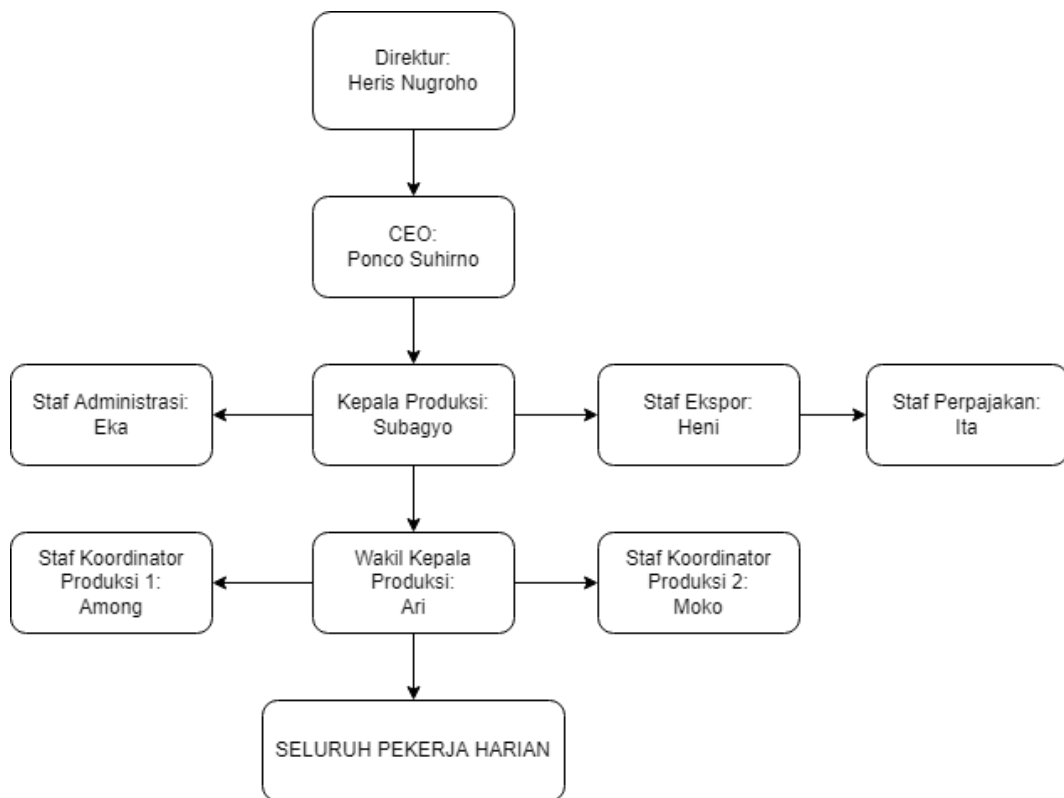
Direktur:
Heris Nugroho

CEO:
Ponco Suhirno

Staf Administrasi:
Eka

Kepala Produksi:
Subagyo

Staf Ekspor:
Heni

Staf Perpajakan:
Ita

Staf Koordinator Produksi 1:
Among

Wakil Kepala Produksi:
Ari

Staf Koordinator Produksi 2:
Moko

SELURUH PEKERJA HARIAN